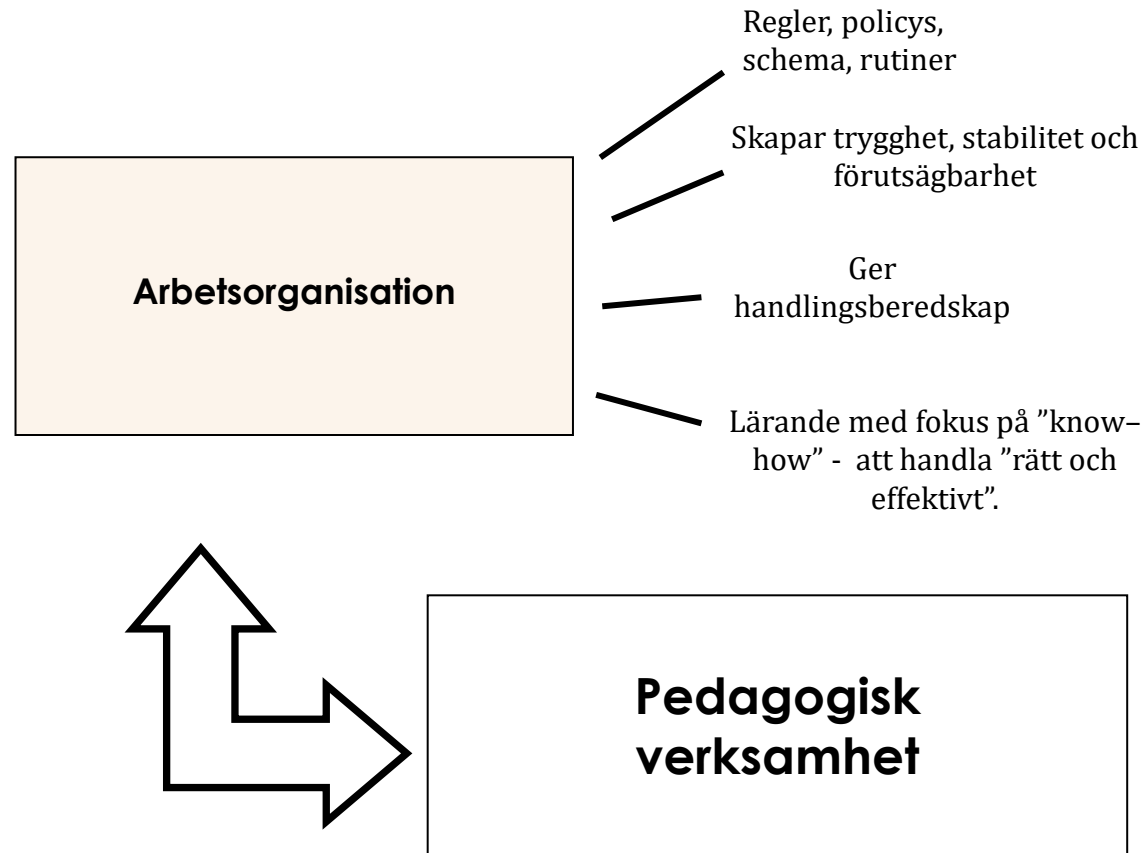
Arbetsorganisation

Regler, policys, schema, rutiner

Skapar trygghet, stabilitet och förutsägbarhet

Ger handlingsberedskap

Lärande med fokus på ”know–how” - att handla ”rätt och effektivt”.

Pedagogisk verksamhet